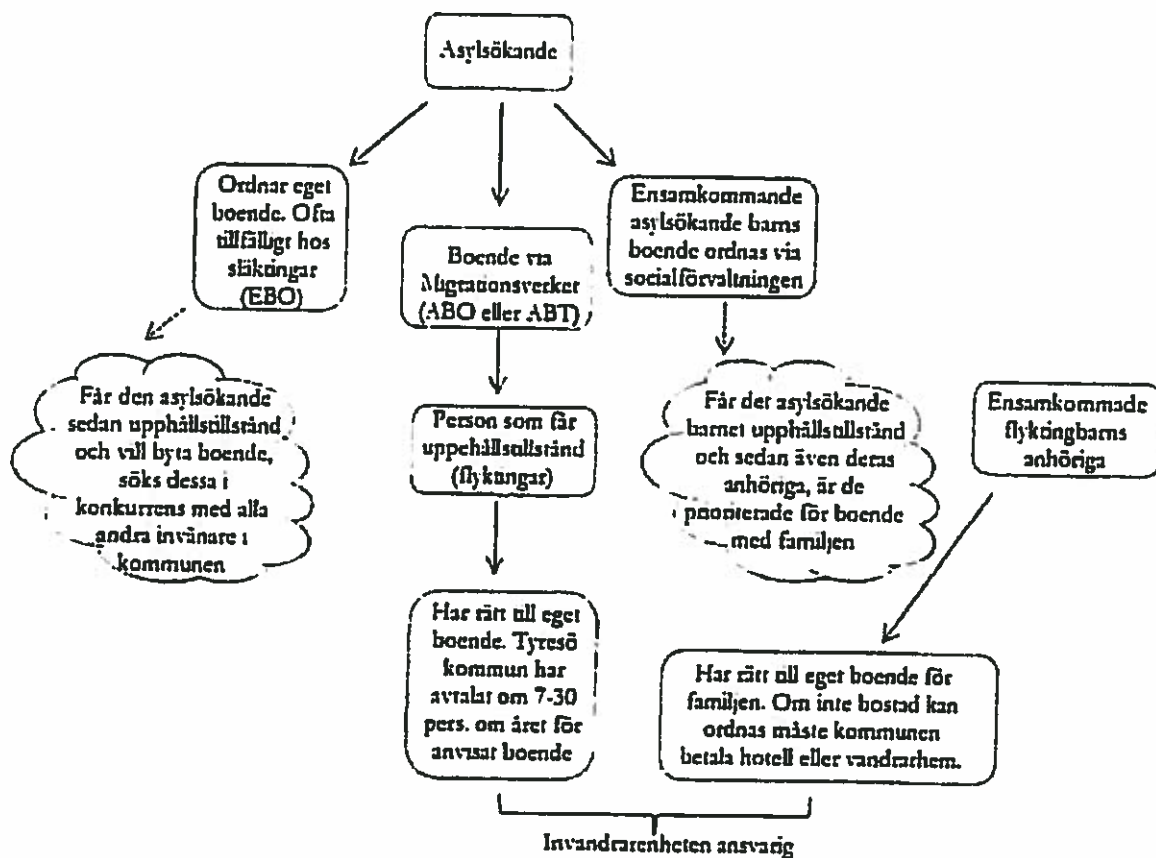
Asylsökande

Ordnar eget boende. Ofta tillfälligt hos släktingar (EBO)

Får den asylsökande sedan uppehållstillstånd och vill byta boende, söks dessa i konkurrens med alla andra invånare i kommunen

Boende via Migrationsverket (ABO eller ABT)

Person som får uppehållstillstånd (flyktingar)

Har rätt till eget boende. Tyresö kommun har avtalat om 7-30 pers. om året för anvisat boende

Ensamkommande asylsökande barns boende ordnas via socialförvaltningen

Får det asylsökande barnet uppehållstillstånd och sedan även deras anhöriga, är de prioriterade för boende med familjen

Ensamkommade flyktingbarns anhöriga

Har rätt till eget boende för familjen. Om inte bostad kan ordnas måste kommunen betala hotell eller vandrarhem.

Invandrarenheten ansvarig